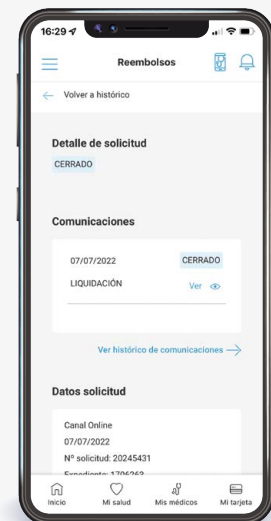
16:29

Reembolsos

Volver a histórico

Detalle de solicitud

CERRADO

Comunicaciones

07/07/2022 CERRADO

LIQUIDACIÓN Ver

Ver histórico de comunicaciones

Datos solicitud

Canal Online

07/07/2022

Nº solicitud: 20245431

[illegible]

Inicio Mi salud Mis médicos Mi tarjeta